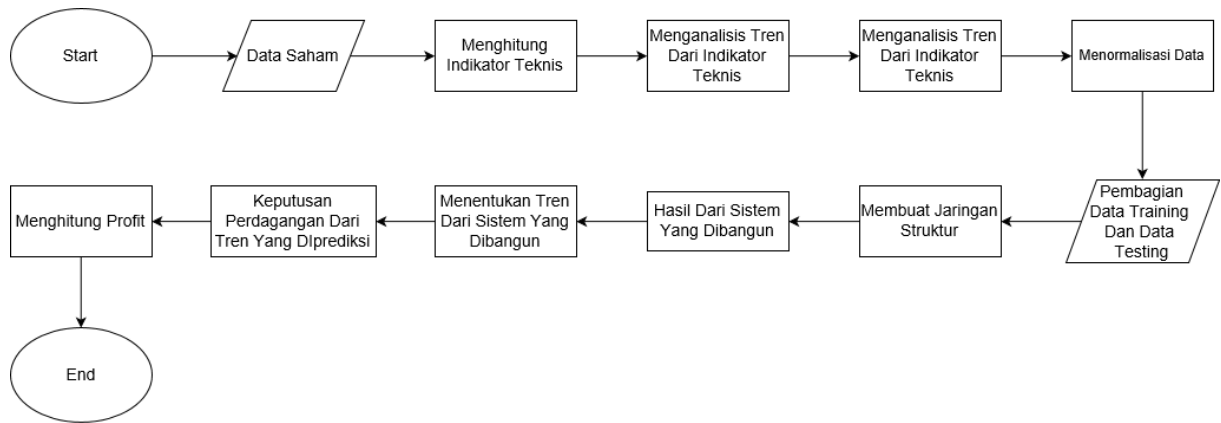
Start

Data Saham

Menghitung Indikator Teknis

Menganalisis Tren Dari Indikator Teknis

Menganalisis Tren Dari Indikator Teknis

Menormalisasi Data

Pembagian Data Training Dan Data Testing

Membuat Jaringan Struktur

Hasil Dari Sistem Yang Dibangun

Menentukan Tren Dari Sistem Yang Dibangun

Keputusan Perdagangan Dari Tren Yang DIprediksi

Menghitung Profit

End